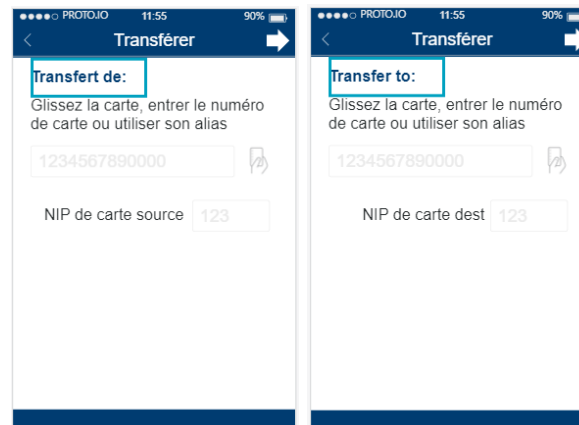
●●●●○ PROTO.IO 11:55 90%

Transférer

Transfert de:

Glissez la carte, entrer le numéro de carte ou utiliser son alias

1234567890000

NIP de carte source 123

●●●●○ PROTO.IO 11:55 90%

Transférer

Transfer to:

Glissez la carte, entrer le numéro de carte ou utiliser son alias

1234567890000

NIP de carte dest 123